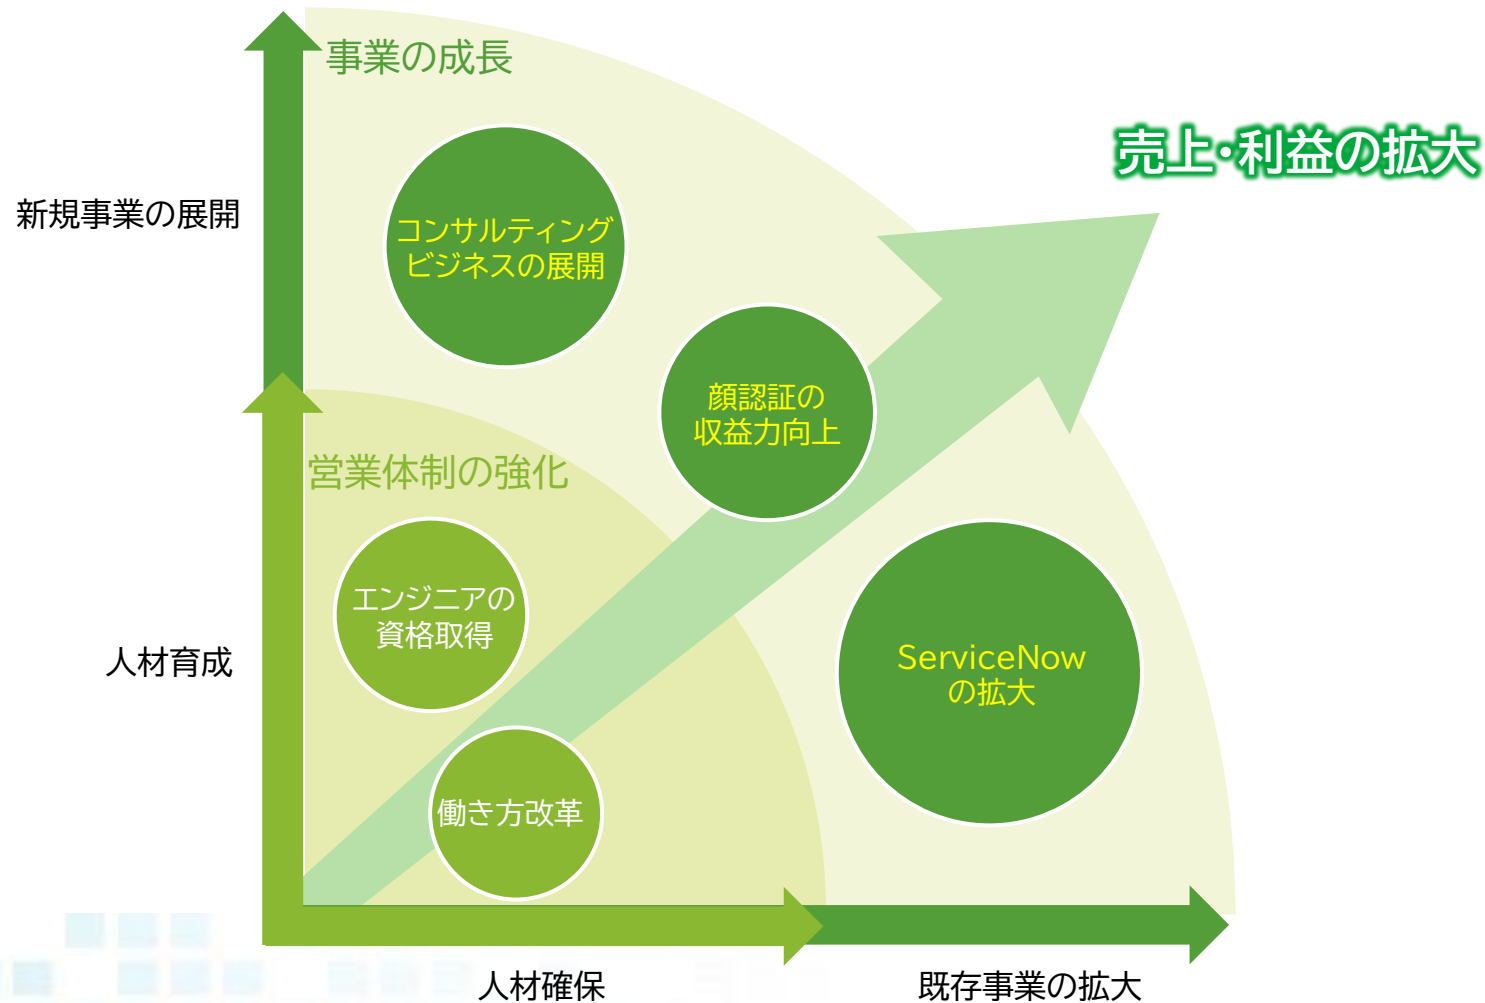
事業の成長

売上·利益の拡大

新規事業の展開

コンサルティング
ビジネスの展開

顔認証の
収益力向上

営業体制の強化

エンジニアの
資格取得

人材育成

ServiceNow
の拡大

働き方改革

人材確保

既存事業の拡大